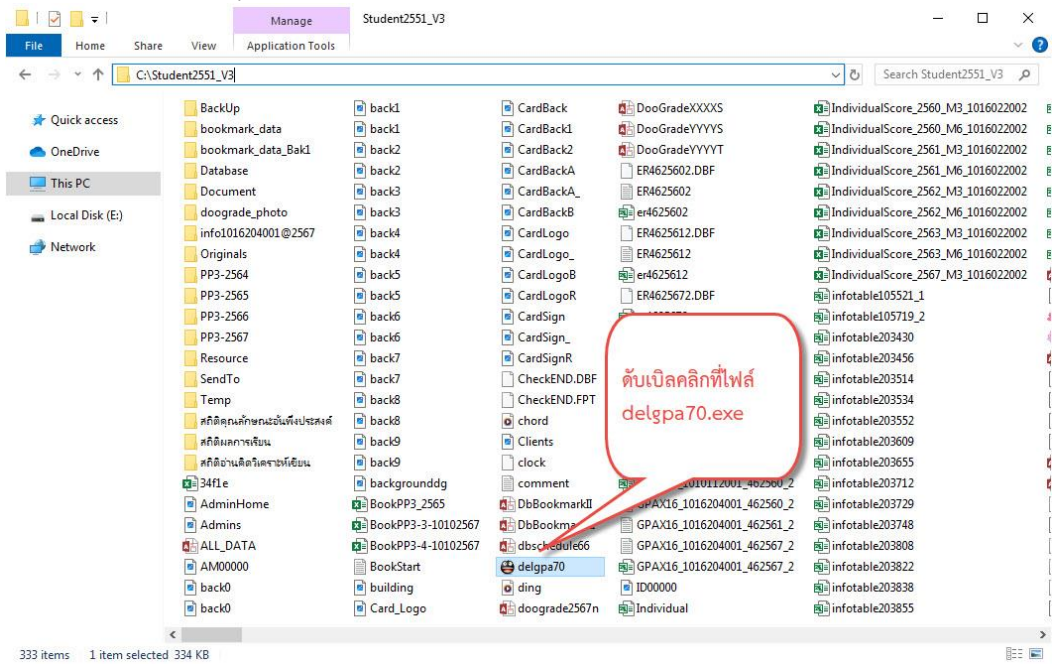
Manage Student2551_V3

File Home Share View Application Tools

C:\Student2551_V3

Search Student2551_V3

Quick access
OneDrive
This PC
Local Disk (E:)
Network

BackUp
bookmark_data
bookmark_data_Bak1
Database
Document
doograde_photo
info1016204001@2567
Originals
PP3-2564
PP3-2565
PP3-2566
PP3-2567
Resource
SendTo
Temp
สถิติคุณลักษณะอันพึงประสงค์
สถิติผลการเรียน
สถิติอ่านคิดวิเคราะห์เขียน
34f1e
AdminHome
Admins
ALL_DATA
AM00000
back0
back0

back1
back1
back2
back2
back3
back3
back4
back4
back5
back5
back6
back6
back7
back7
back8
back8
back9
back9
backgrounddg
BookPP3_2565
BookPP3-3-10102567
BookPP3-4-10102567
BookStart
building
Card_Logo

CardBack
CardBack1
CardBack2
CardBackA
CardBackA_
CardBackB
CardLogo
CardLogo_
CardLogoB
CardLogoR
CardSign
CardSign_
CardSignR
CheckEND.DBF
CheckEND.FPT
chord
Clients
clock
comment
DbBookmarkII
DbBookma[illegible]
dbschedule66
delgpa70
ding
doograde2567n

DooGradeXXXXS
DooGradeYYYYS
DooGradeYYYYT
ER4625602.DBF
ER4625602
er4625602
ER4625612.DBF
ER4625612
er4625612
ER4625672.DBF
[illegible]
GPAX16_1016204001_462560_2
GPAX16_1016204001_462561_2
GPAX16_1016204001_462567_2
GPAX16_1016204001_462567_2
ID00000
Individual

IndividualScore_2560_M3_1016022002
IndividualScore_2560_M6_1016022002
IndividualScore_2561_M3_1016022002
IndividualScore_2561_M6_1016022002
IndividualScore_2562_M3_1016022002
IndividualScore_2562_M6_1016022002
IndividualScore_2563_M3_1016022002
IndividualScore_2563_M6_1016022002
IndividualScore_2567_M3_1016022002
infotable105521_1
infotable105719_2
infotable203430
infotable203456
infotable203514
infotable203534
infotable203552
infotable203609
infotable203655
infotable203712
infotable203729
infotable203748
infotable203808
infotable203822
infotable203838
infotable203855

ดับเบิลคลิกที่ไฟล์ delgpa70.exe

333 items 1 item selected 334 KB